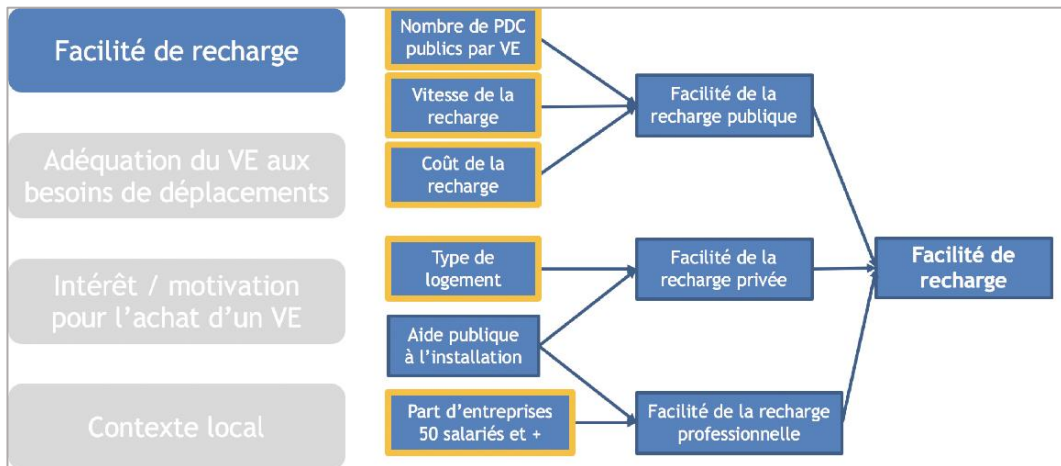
Facilité de recharge

Adéquation du VE aux besoins de déplacements

Intérêt / motivation pour l'achat d'un VE

Contexte local

Nombre de PDC publics par VE

Vitesse de la recharge

Coût de la recharge

Type de logement

Aide publique à l'installation

Part d'entreprises 50 salariés et +

Facilité de la recharge publique

Facilité de la recharge privée

Facilité de la recharge professionnelle

Facilité de recharge